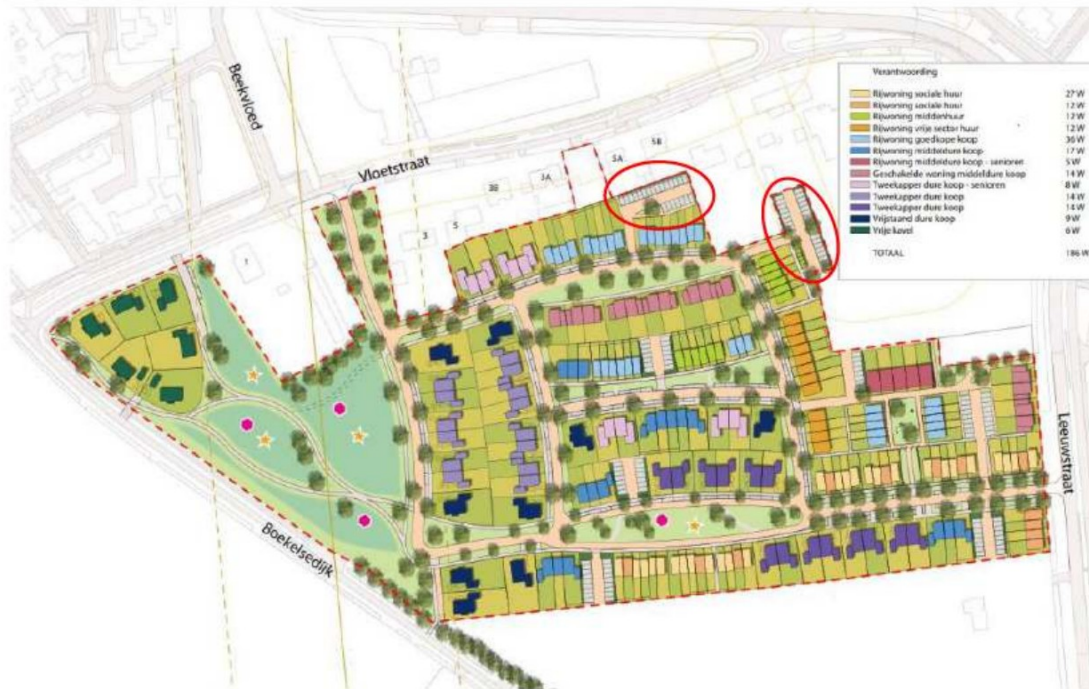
Beekvloed

Vloetstraat

3B 3A 5A 5B

3 5

1

Boekelsedijk

Leeuwstraat

Verantwoording

| | |
|---|---|
| Rijwoning sociale huur | 27 W |
| Rijwoning sociale huur | 12 W |
| Rijwoning middenhuur | 12 W |
| Rijwoning vrije sector huur | 12 W |
| Rijwoning goedkope koop | 36 W |
| Rijwoning middeldure koop | 17 W |
| Rijwoning middeldure koop - senioren | 5 W |
| Geschakelde woning middeldure koop | 14 W |
| Tweekapper dure koop - senioren | 8 W |
| Tweekapper dure koop | 14 W |
| Tweekapper dure koop | 14 W |
| Vrijstaand dure koop | 9 W |
| Vrije kavel | 6 W |
| TOTAAL | 186 W |